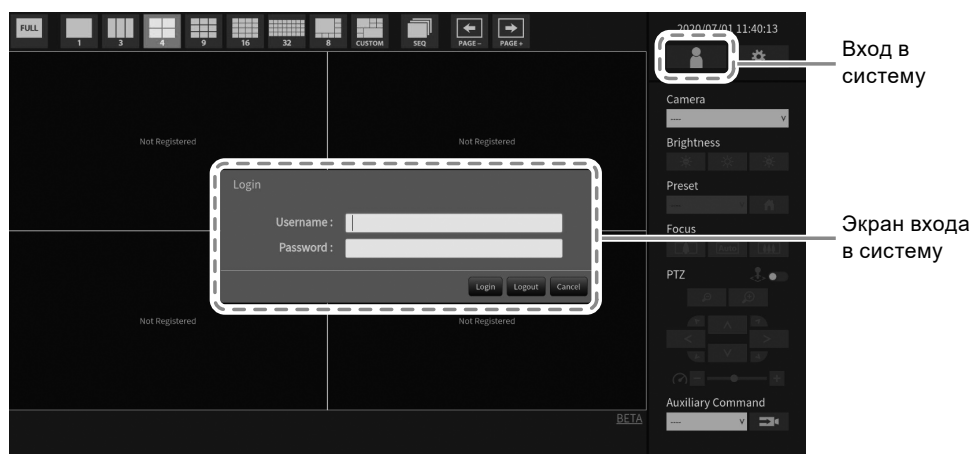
FULL 1 3 4 9 16 32 8 CUSTOM SEQ PAGE – PAGE +

2020/07/01 11:40:13

Вход в систему

Not Registered

Not Registered

Login

Username :

Password :

Login Logout Cancel

Not Registered

Not Registered

Camera

----

Brightness

Preset

Focus

PTZ

Auxiliary Command

----

Экран входа в систему

BETA